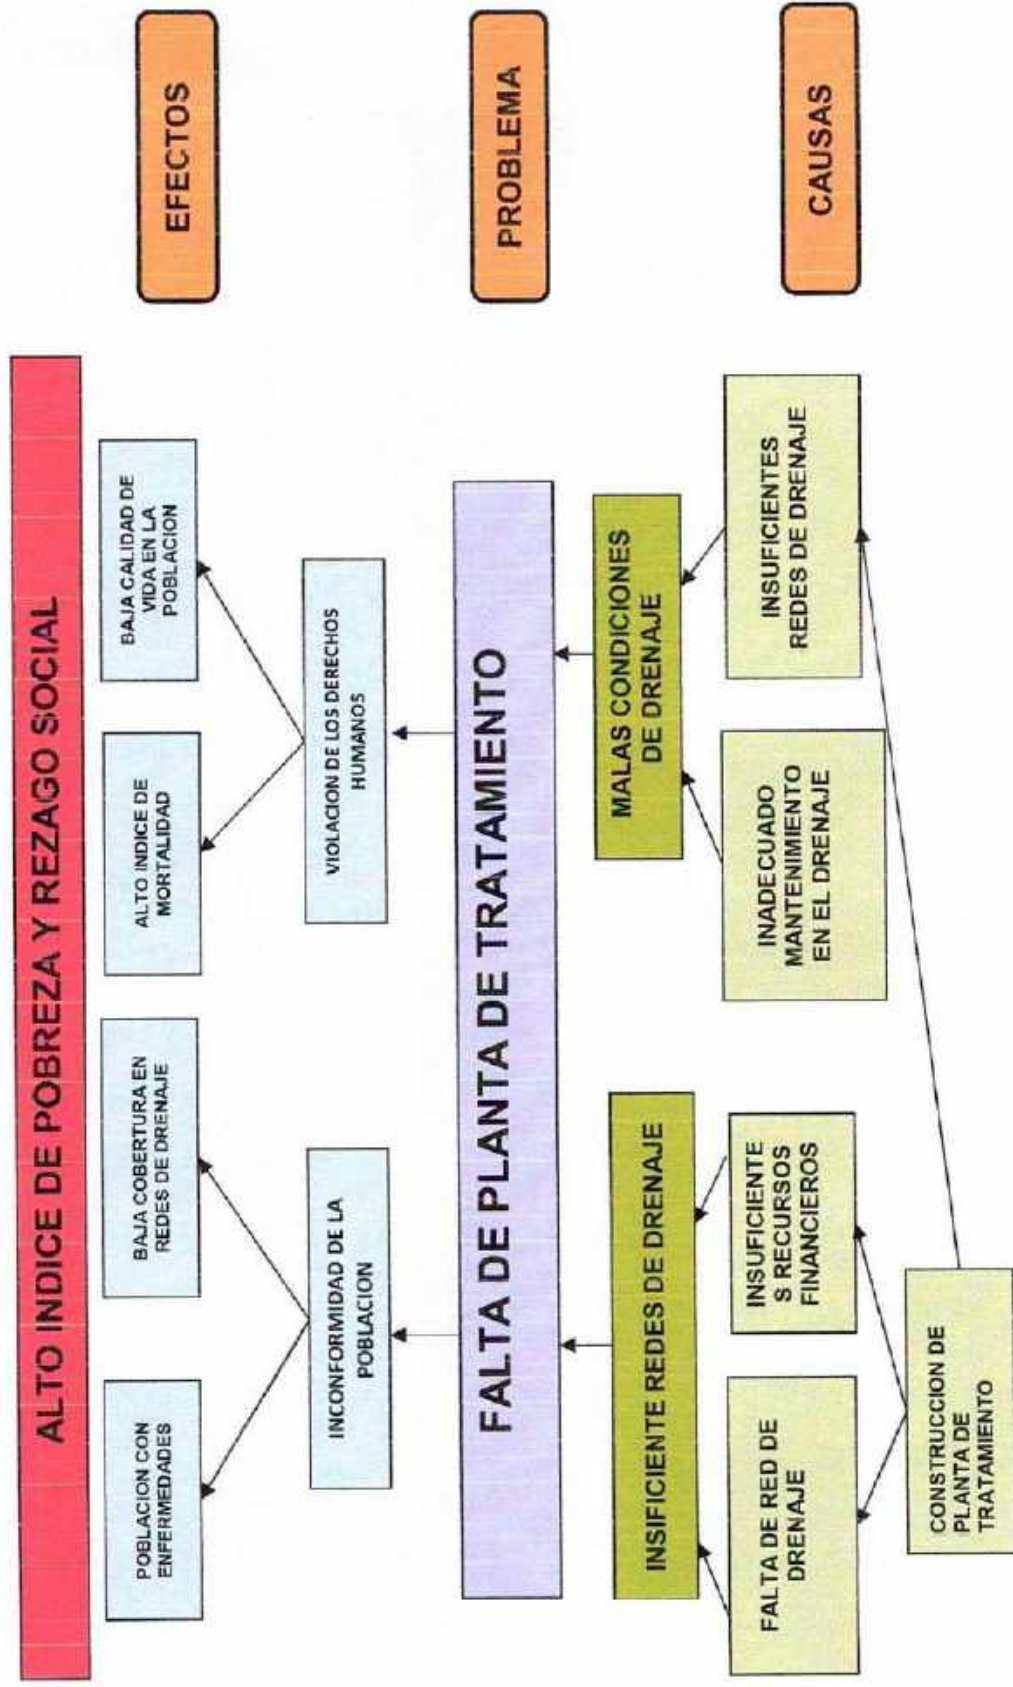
EFECTOS

PROBLEMA

CAUSAS

ALTO INDICE DE POBREZA Y REZAGO SOCIAL

BAJA CALIDAD DE VIDA EN LA POBLACION

ALTO INDICE DE MORTALIDAD

BAJA COBERTURA EN REDES DE DRENAJE

POBLACION CON ENFERMEDADES

VIOLACION DE LOS DERECHOS HUMANOS

INCONFORMIDAD DE LA POBLACION

FALTA DE PLANTA DE TRATAMIENTO

MALAS CONDICIONES DE DRENAJE

INSIFICIENTE REDES DE DRENAJE

INSUFICIENTES REDES DE DRENAJE

INADECUADO MANTENIMIENTO EN EL DRENAJE

INSUFICIENTE S RECURSOS FINANCIEROS

FALTA DE RED DE DRENAJE

CONSTRUCCION DE PLANTA DE TRATAMIENTO